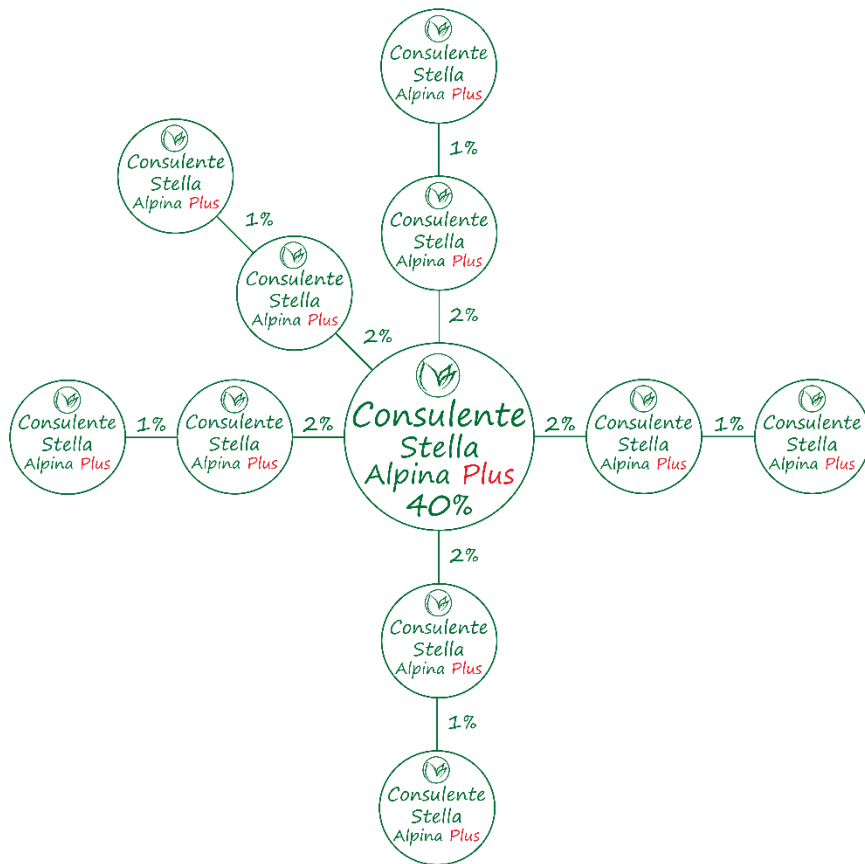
Consulente Stella Alpina Plus

1%

Consulente Stella Alpina Plus

Consulente Stella Alpina Plus

1%

Consulente Stella Alpina Plus

2%

Consulente Stella Alpina Plus

2%

Consulente Stella Alpina Plus

1%

Consulente Stella Alpina Plus

2%

Consulente Stella Alpina Plus 40%

2%

Consulente Stella Alpina Plus

1%

Consulente Stella Alpina Plus

2%

Consulente Stella Alpina Plus

1%

Consulente Stella Alpina Plus